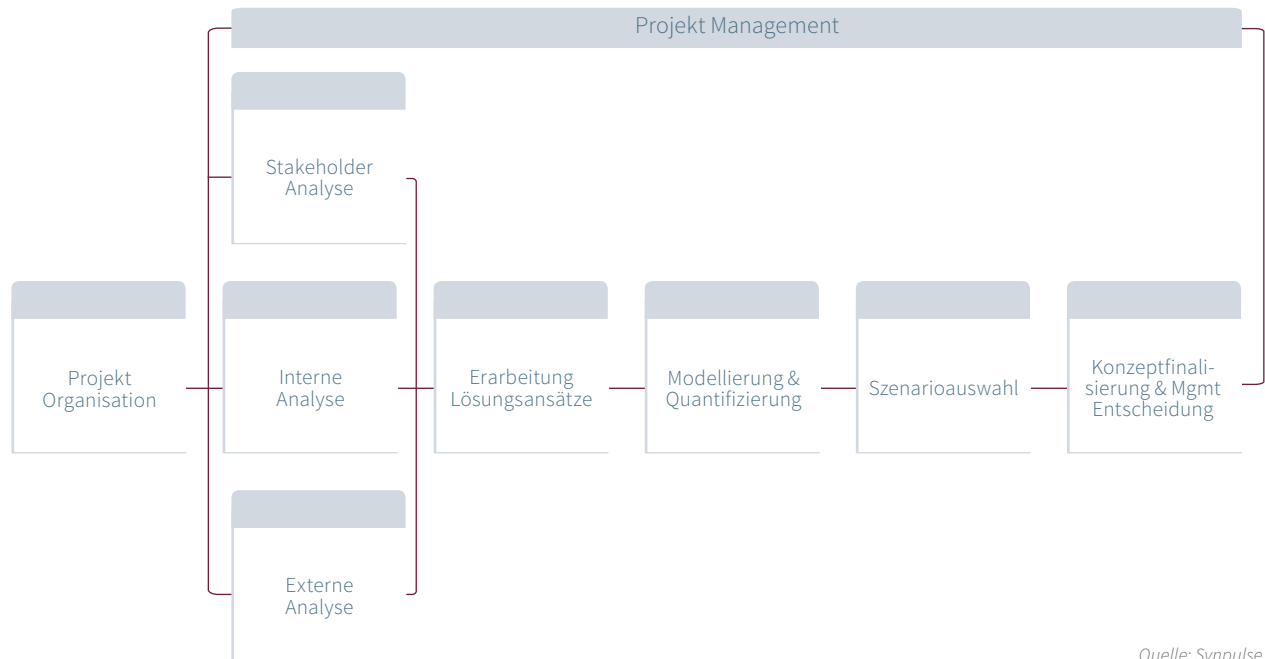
Projekt Management

Stakeholder Analyse

Projekt Organisation

Interne Analyse

Erarbeitung Lösungsansätze

Modellierung & Quantifizierung

Szenarioauswahl

Konzeptfinalisierung & Mgmt Entscheidung

Externe Analyse

Quelle: Synpulse